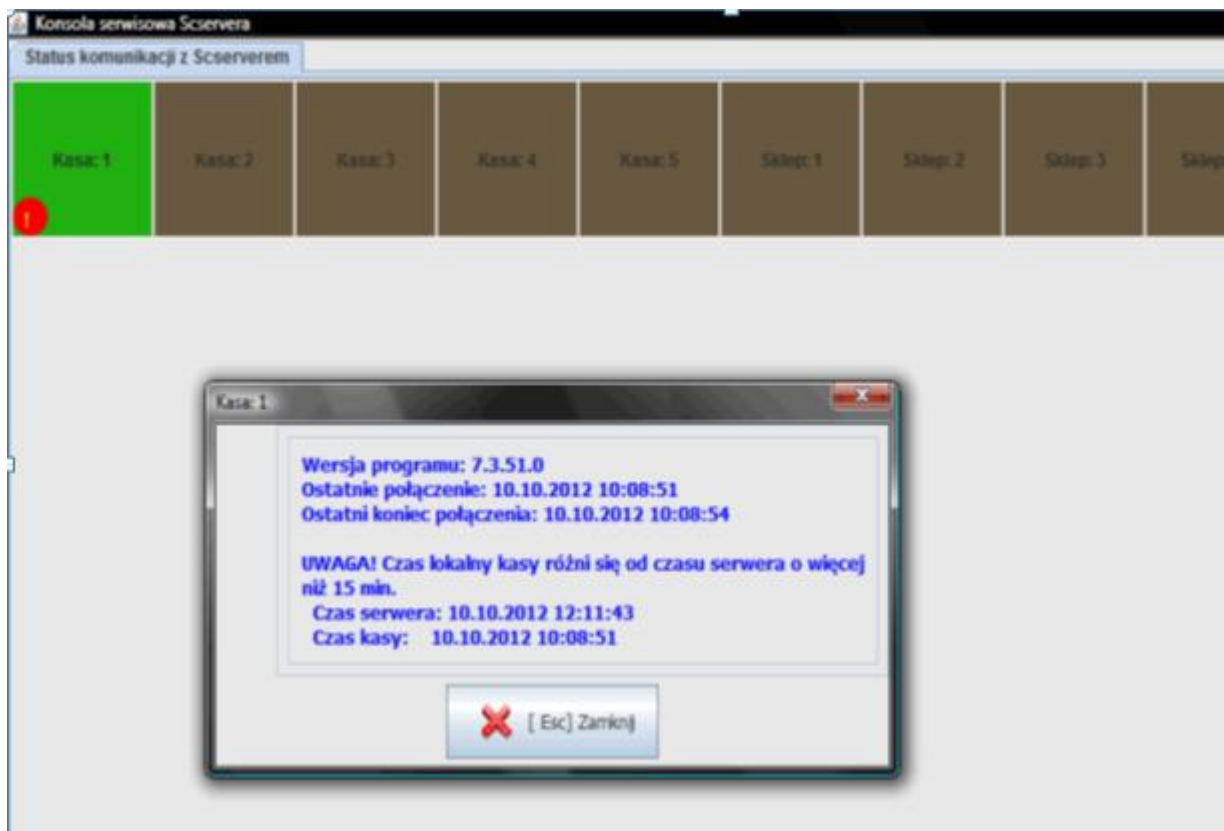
Konsola serwisowa Scservera

Status komunikacji z Scserverem

Kasa: 1

!

Kasa: 2

Kasa: 3

Kasa: 4

Kasa: 5

Sklep: 1

Sklep: 2

Sklep: 3

Sklep

Kasa: 1

Wersja programu: 7.3.51.0
Ostatnie połączenie: 10.10.2012 10:08:51
Ostatni koniec połączenia: 10.10.2012 10:08:54

UWAGA! Czas lokalny kasy różni się od czasu serwera o więcej niż 15 min.
Czas serwera: 10.10.2012 12:11:43
Czas kasy: 10.10.2012 10:08:51

[ Esc] Zamknij